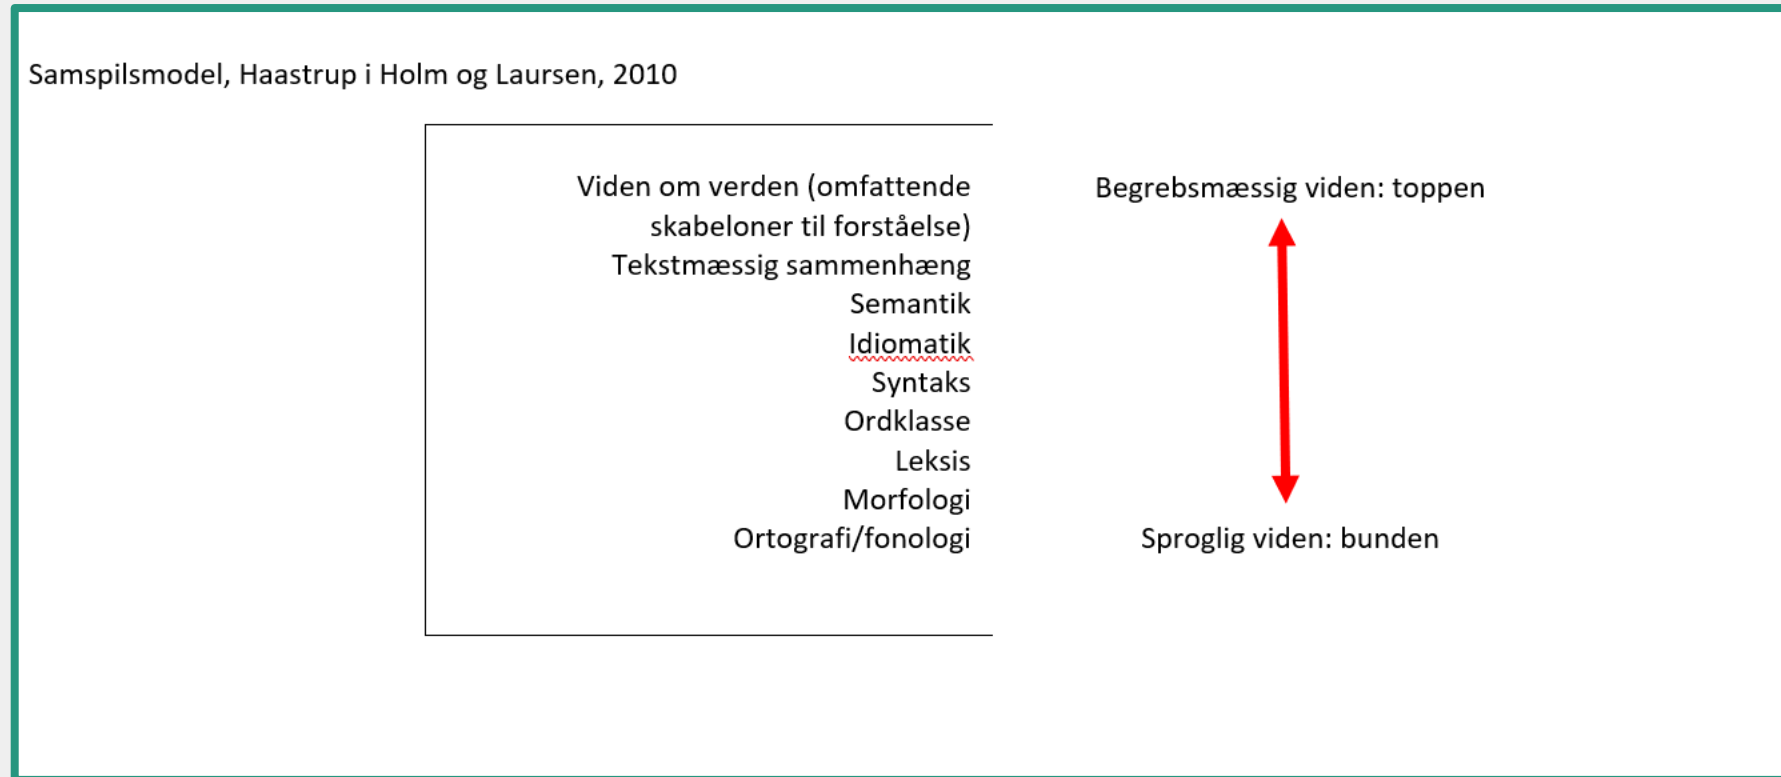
Samspilsmodel, Haastrup i Holm og Laursen, 2010

Viden om verden (omfattende skabeloner til forståelse)
Tekstmæssig sammenhæng
Semantik
Idiomatik
Syntaks
Ordklasse
Leksis
Morfologi
Ortografi/fonologi

Begrebsmæssig viden: toppen

Sproglig viden: bunden